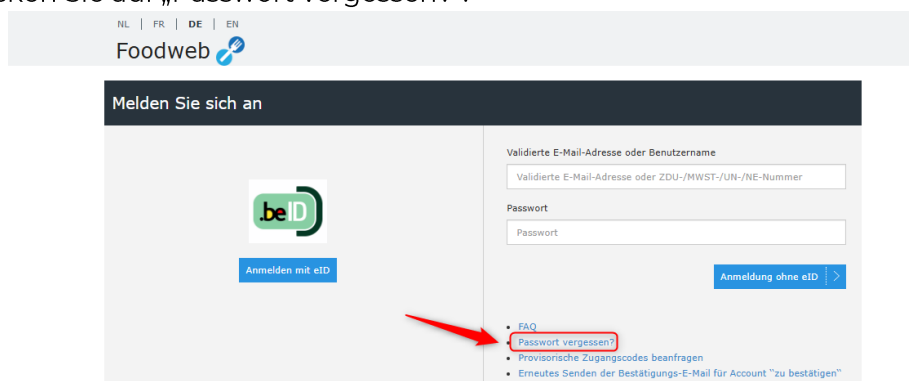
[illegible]cken Sie auf „Passwort vergessen?".

NL | FR | DE | EN

Foodweb

Melden Sie sich an

.beID

Anmelden mit eID

Validierte E-Mail-Adresse oder Benutzername

Validierte E-Mail-Adresse oder ZDU-/MWST-/UN-/NE-Nummer

Passwort

Passwort

Anmeldung ohne eID

- FAQ
- Passwort vergessen?
- Provisorische Zugangscodes beanfragen
- Erneutes Senden der Bestätigungs-E-Mail für Account "zu bestätigen"